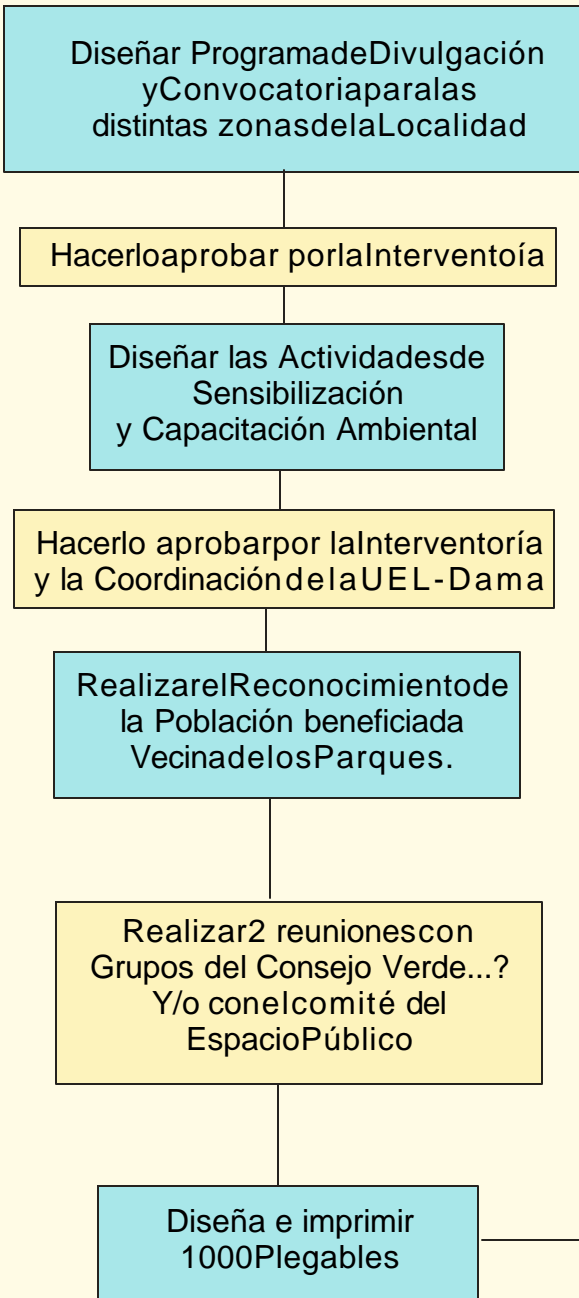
Diseñar ProgramadeDivulgación yConvocatoriaparalas distintas zonasdelaLocalidad

Hacerloaprobar porlaInterventoía

Diseñar las Actividadesde Sensibilización y Capacitación Ambiental

Hacerlo aprobarpor laInterventoría y la CoordinacióndelaUEL-Dama

RealizarelReconocimientode la Población beneficiada VecinadelosParques.

Realizar2 reunionescon Grupos del Consejo Verde...? Y/o conelcomité del EspacioPúblico

Diseña e imprimir 1000Plegables